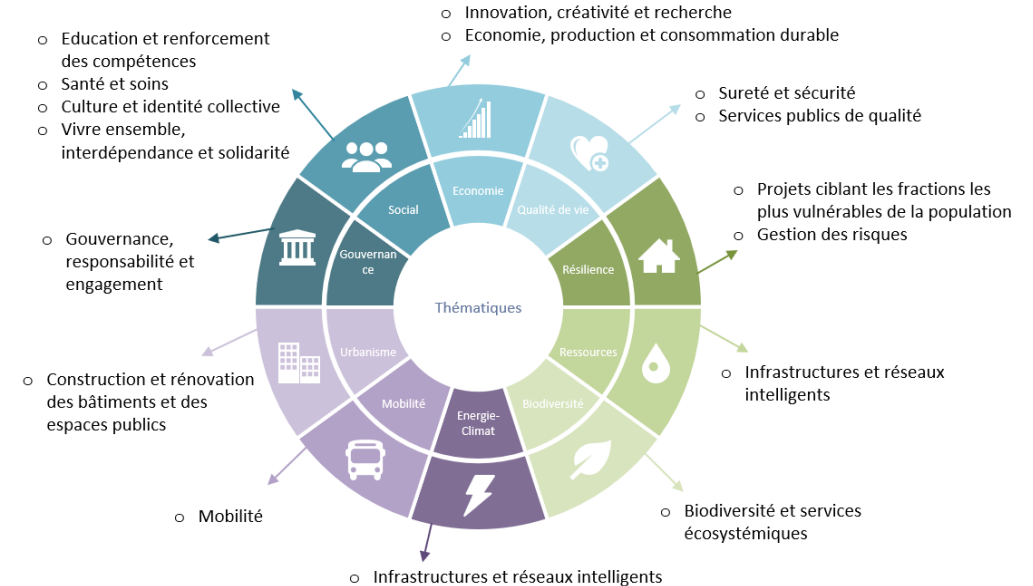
o Innovation, créativité et recherche
o Economie, production et consommation durable

o Education et renforcement des compétences
o Santé et soins
o Culture et identité collective
o Vivre ensemble, interdépendance et solidarité

o Sureté et sécurité
o Services publics de qualité

o Projets ciblant les fractions les plus vulnérables de la population
o Gestion des risques

o Gouvernance, responsabilité et engagement

Social
Economie
Qualité de vie
Gouvernance
Résilience
Thématiques
Urbanisme
Ressources
Mobilité
Energie-Climat
Biodiversité

o Construction et rénovation des bâtiments et des espaces publics

o Infrastructures et réseaux intelligents

o Mobilité

o Biodiversité et services écosystémiques

o Infrastructures et réseaux intelligents